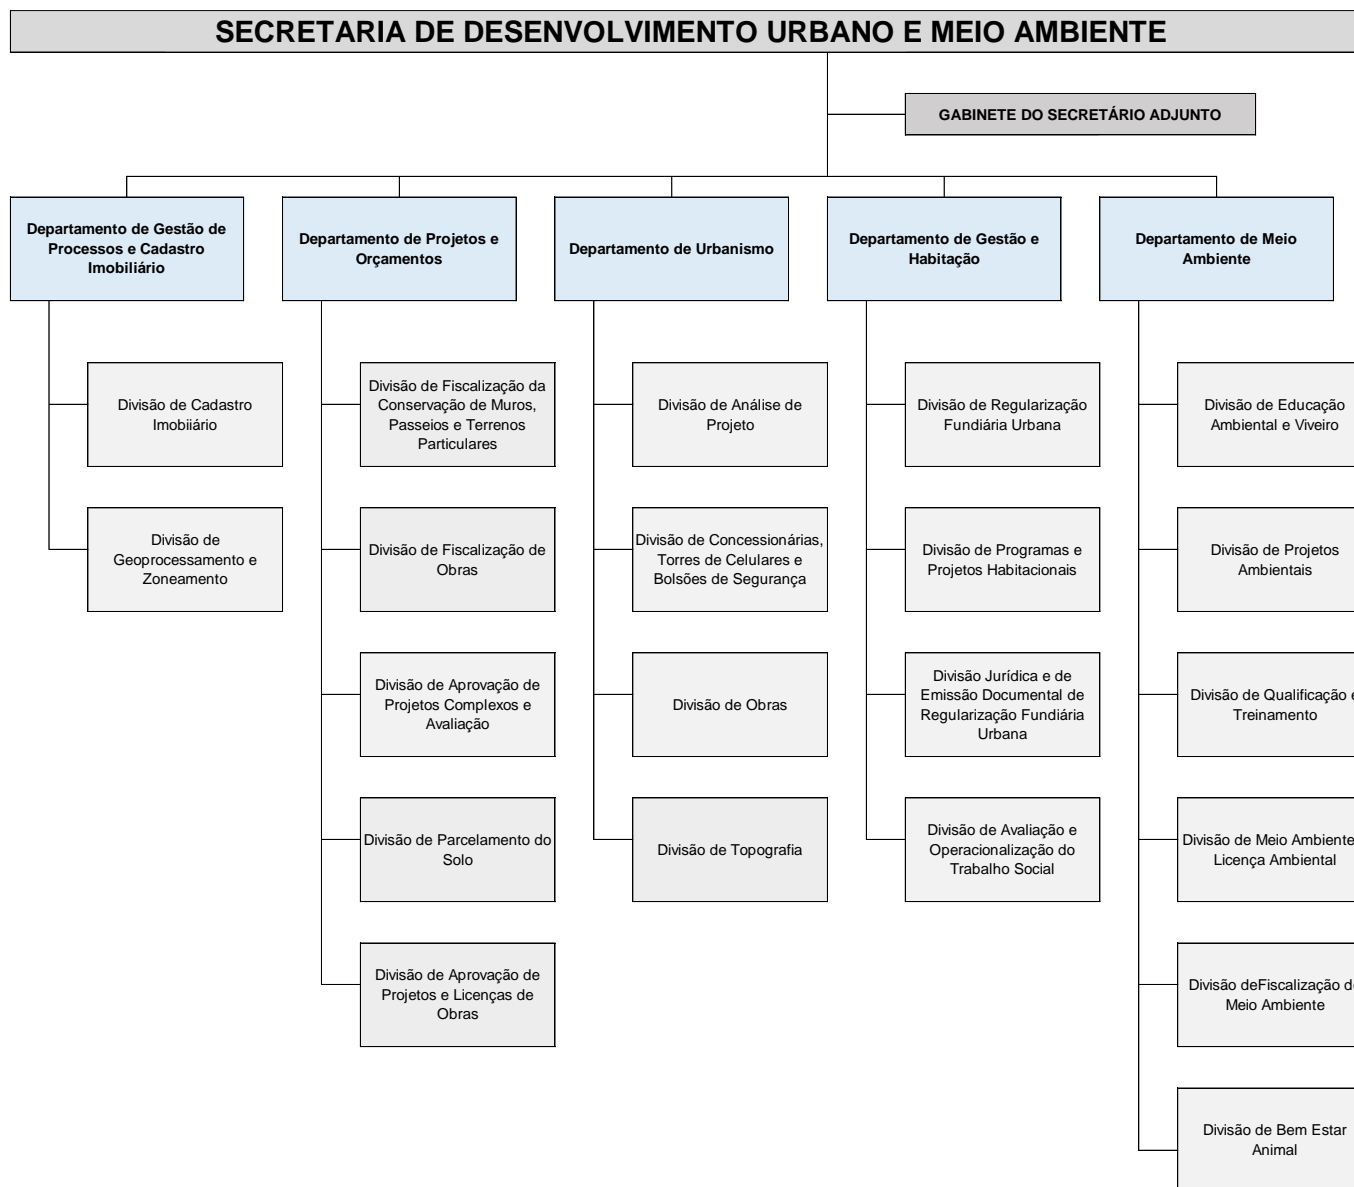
SECRETARIA DE DESENVOLVIMENTO URBANO E MEIO AMBIENTE

GABINETE DO SECRETÁRIO ADJUNTO

Departamento de Gestão de Processos e Cadastro Imobiliário

Divisão de Cadastro Imobiiário

Divisão de Geoprocessamento e Zoneamento

Departamento de Projetos e Orçamentos

Divisão de Fiscalização da Conservação de Muros, Passeios e Terrenos Particulares

Divisão de Fiscalização de Obras

Divisão de Aprovação de Projetos Complexos e Avaliação

Divisão de Parcelamento do Solo

Divisão de Aprovação de Projetos e Licenças de Obras

Departamento de Urbanismo

Divisão de Análise de Projeto

Divisão de Concessionárias, Torres de Celulares e Bolsões de Segurança

Divisão de Obras

Divisão de Topografia

Departamento de Gestão e Habitação

Divisão de Regularização Fundiária Urbana

Divisão de Programas e Projetos Habitacionais

Divisão Jurídica e de Emissão Documental de Regularização Fundiária Urbana

Divisão de Avaliação e Operacionalização do Trabalho Social

Departamento de Meio Ambiente

Divisão de Educação Ambiental e Viveiro

Divisão de Projetos Ambientais

Divisão de Qualificação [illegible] Treinamento

Divisão de Meio Ambiente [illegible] Licença Ambiental

Divisão deFiscalização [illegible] Meio Ambiente

Divisão de Bem Estar Animal